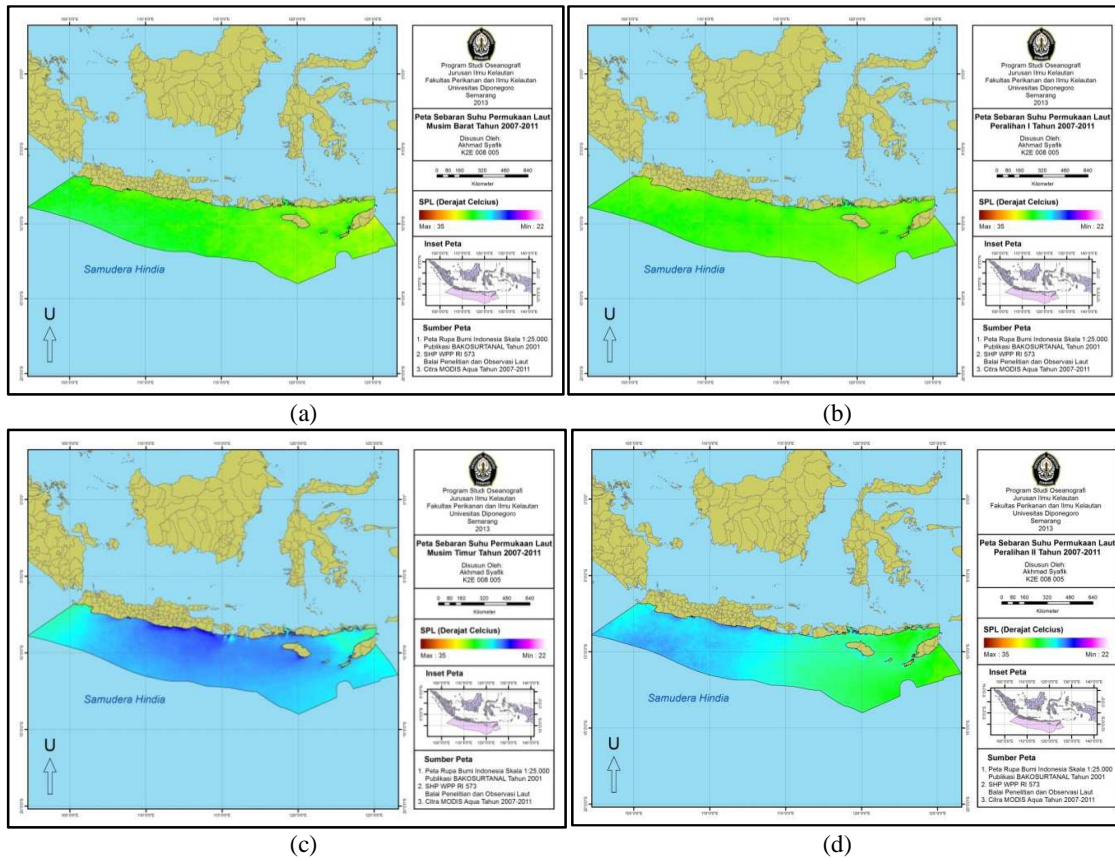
Program Studi Oseanografi
Jurusan Ilmu Kelautan
Fakultas Perikanan dan Ilmu Kelautan
Universitas Diponegoro
Semarang
2013

Peta Sebaran Suhu Permukaan Laut Musim Barat Tahun 2007-2011

Disusun Oleh:
Akhmad Syafik
K2E 008 005

0 80 160 320 480 640
Kilometer

SPL (Derajat Celcius)
Max : 35 Min : 22

Inset Peta

Sumber Peta
1. Peta Rupa Bumi Indonesia Skala 1:25.000 Publikasi BAKOSURTANAL Tahun 2001
2. SHP WPP RI 573 Balai Penelitian dan Observasi Laut
3. Citra MODIS Aqua Tahun 2007-2011

Samudera Hindia

U

(a)

Program Studi Oseanografi
Jurusan Ilmu Kelautan
Fakultas Perikanan dan Ilmu Kelautan
Universitas Diponegoro
Semarang
2013

Peta Sebaran Suhu Permukaan Laut Peralihan I Tahun 2007-2011

Disusun Oleh:
Akhmad Syafik
K2E 008 005

0 80 160 320 480 640
Kilometer

SPL (Derajat Celcius)
Max : 35 Min : 22

Inset Peta

Sumber Peta
1. Peta Rupa Bumi Indonesia Skala 1:25.000 Publikasi BAKOSURTANAL Tahun 2001
2. SHP WPP RI 573 Balai Penelitian dan Observasi Laut
3. Citra MODIS Aqua Tahun 2007-2011

Samudera Hindia

U

(b)

Program Studi Oseanografi
Jurusan Ilmu Kelautan
Fakultas Perikanan dan Ilmu Kelautan
Universitas Diponegoro
Semarang
2013

Peta Sebaran Suhu Permukaan Laut Musim Timur Tahun 2007-2011

Disusun Oleh:
Akhmad Syafik
K2E 008 005

0 80 160 320 480 640
Kilometer

SPL (Derajat Celcius)
Max : 35 Min : 22

Inset Peta

Sumber Peta
1. Peta Rupa Bumi Indonesia Skala 1:25.000 Publikasi BAKOSURTANAL Tahun 2001
2. SHP WPP RI 573 Balai Penelitian dan Observasi Laut
3. Citra MODIS Aqua Tahun 2007-2011

Samudera Hindia

U

(c)

Program Studi Oseanografi
Jurusan Ilmu Kelautan
Fakultas Perikanan dan Ilmu Kelautan
Universitas Diponegoro
Semarang
2013

Peta Sebaran Suhu Permukaan Laut Peralihan II Tahun 2007-2011

Disusun Oleh:
Akhmad Syafik
K2E 008 005

0 80 160 320 480 640
Kilometer

SPL (Derajat Celcius)
Max : 35 Min : 22

Inset Peta

Sumber Peta
1. Peta Rupa Bumi Indonesia Skala 1:25.000 Publikasi BAKOSURTANAL Tahun 2001
2. SHP WPP RI 573 Balai Penelitian dan Observasi Laut
3. Citra MODIS Aqua Tahun 2007-2011

Samudera Hindia

U

(d)